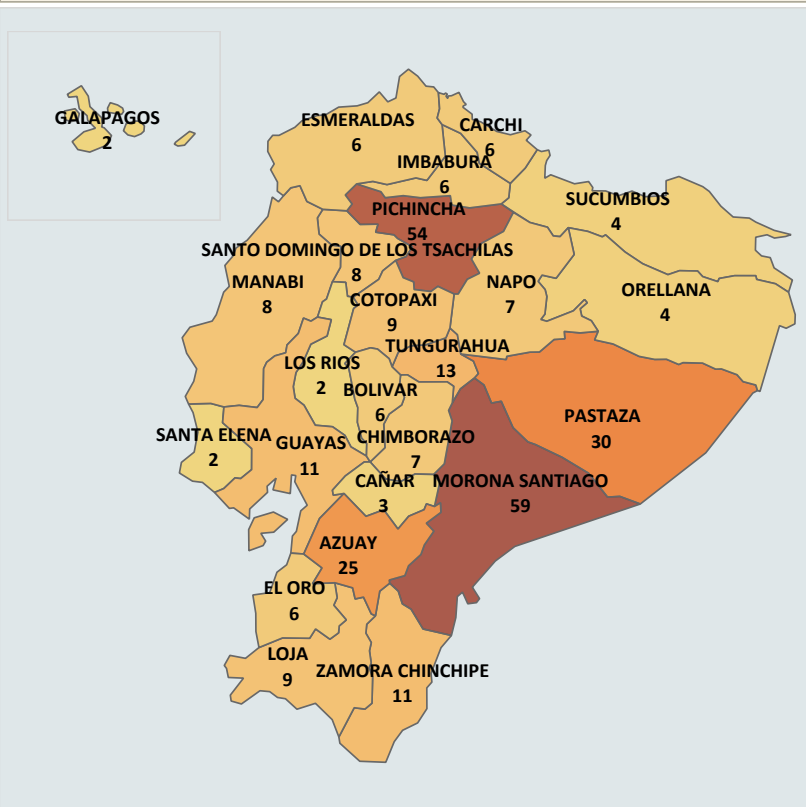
GALAPAGOS
2

ESMERALDAS
6

CARCHI
6

IMBABURA
6

PICHINCHA
54

SUCUMBIOS
4

SANTO DOMINGO DE LOS TSACHILAS
8

MANABI
8

NAPO
7

ORELLANA
4

COTOPAXI
9

TUNGURAHUA
13

LOS RIOS
2

BOLIVAR
6

PASTAZA
30

SANTA ELENA
2

GUAYAS
11

CHIMBORAZO
7

CAÑAR
3

MORONA SANTIAGO
59

AZUAY
25

EL ORO
6

LOJA
9

ZAMORA CHINCHIPE
11